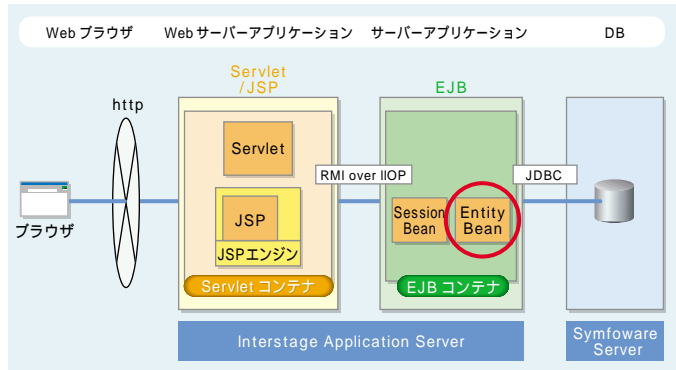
Web ブラウザ　Web サーバーアプリケーション　サーバーアプリケーション　DB

Servlet /JSP

EJB

http

Servlet

RMI over IIOP

JDBC

ブラウザ

JSP

JSPエンジン

Session Bean

Entity Bean

Servlet コンテナ

EJB コンテナ

Interstage Application Server

Symfoware Server